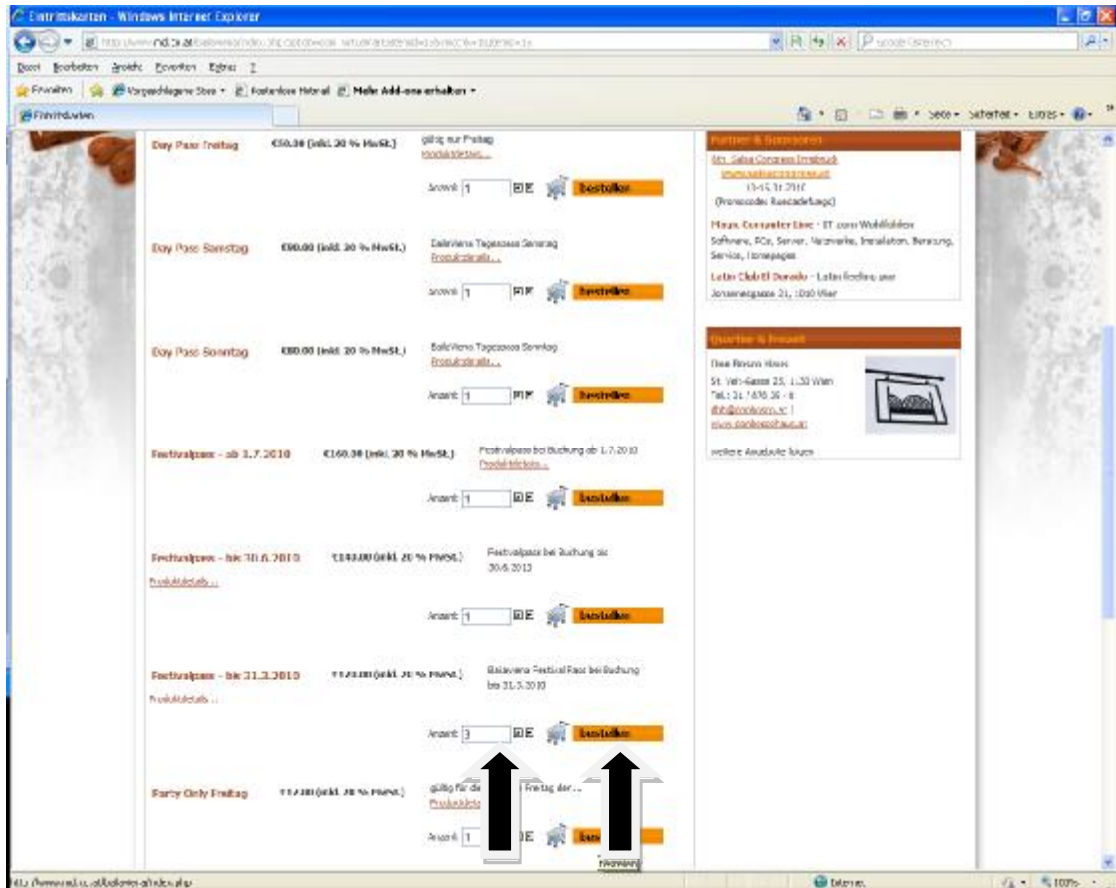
Eintrittskarten - Windows Internet Explorer

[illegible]

Datei Bearbeiten Ansicht Favoriten Extras ?

Favoriten Vorgeschlagene Sites Kostenlose Hotmail Mehr Add-ons erhalten

Eintrittskarten

Seite Sicherheit Extras

Day Pass Freitag €50.00 (inkl. 20 % MwSt.) gültig nur Freitag Produktdetails...

Anzahl 1 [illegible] bestellen

Day Pass Samstag €90.00 (inkl. 20 % MwSt.) SalsViena Tagespass Samstag Produktdetails...

Anzahl 1 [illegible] bestellen

Day Pass Sonntag €80.00 (inkl. 20 % MwSt.) SalsViena Tagespass Sonntag Produktdetails...

Anzahl 1 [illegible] bestellen

Festivalpass - ab 1.7.2010 €160.00 (inkl. 20 % MwSt.) Festivalpass bei Buchung ab 1.7.2010 Produktdetails...

Anzahl 1 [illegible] bestellen

Festivalpass - bis 30.6.2010 €140.00 (inkl. 20 % MwSt.) Festivalpass bei Buchung bis 30.6.2010 Produktdetails...

Anzahl 1 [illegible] bestellen

Festivalpass - bis 31.3.2010 €120.00 (inkl. 20 % MwSt.) Salsviena Festival Pass bei Buchung bis 31.3.2010 Produktdetails...

Anzahl 3 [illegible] bestellen

Party Only Freitag €12.00 (inkl. 20 % MwSt.) gültig für de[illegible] Freitag der... Produktdeta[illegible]

Anzahl 1 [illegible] bes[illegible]

Partner & Sponsoren

6th Salsa Congress Innsbruck www.salsacongress.at 13-15.11.2010 (Promocode: Rueedafuego)

Maus Computer Live - IT zum Wohlfühlen Software, PCs, Server, Netzwerke, Installation, Beratung, Service, Homepages

Latin Club El Dorado - Latinfeeling pur Jonasreingasse 21, 1010 Wien

Quartier & Freizeit

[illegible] Haus St. Veit-Gasse 25, 1130 Wien Tel.: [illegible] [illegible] www.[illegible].at

weitere Angebote folgen

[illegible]

Internet 100%